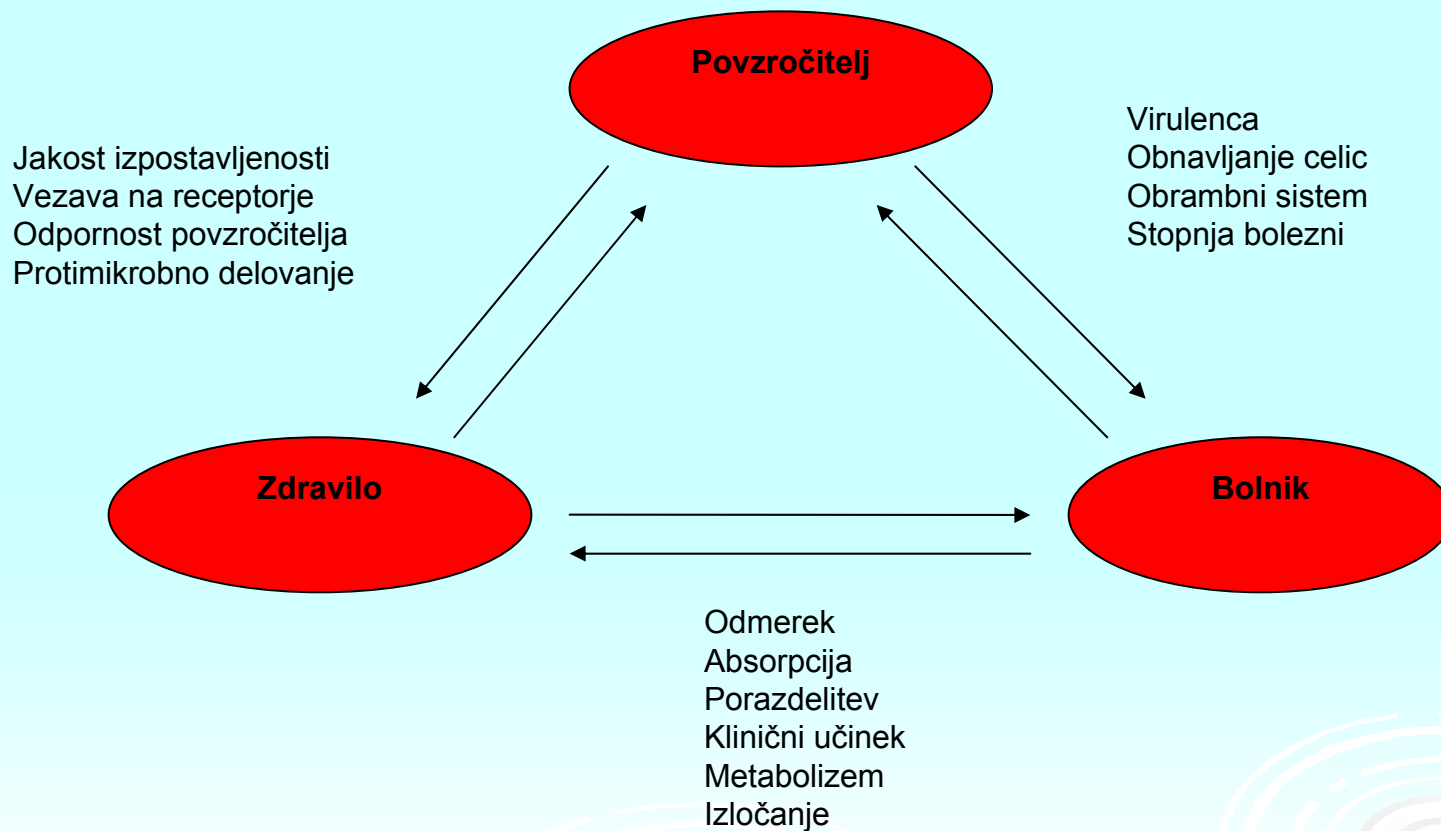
Povzročitelj

Jakost izpostavljenosti
Vezava na receptorje
Odpornost povzročitelja
Protimikrobno delovanje

Virulenca
Obnavljanje celic
Obrambni sistem
Stopnja bolezni

Zdravilo

Bolnik

Odmerek
Absorpcija
Porazdelitev
Klinični učinek
Metabolizem
Izločanje